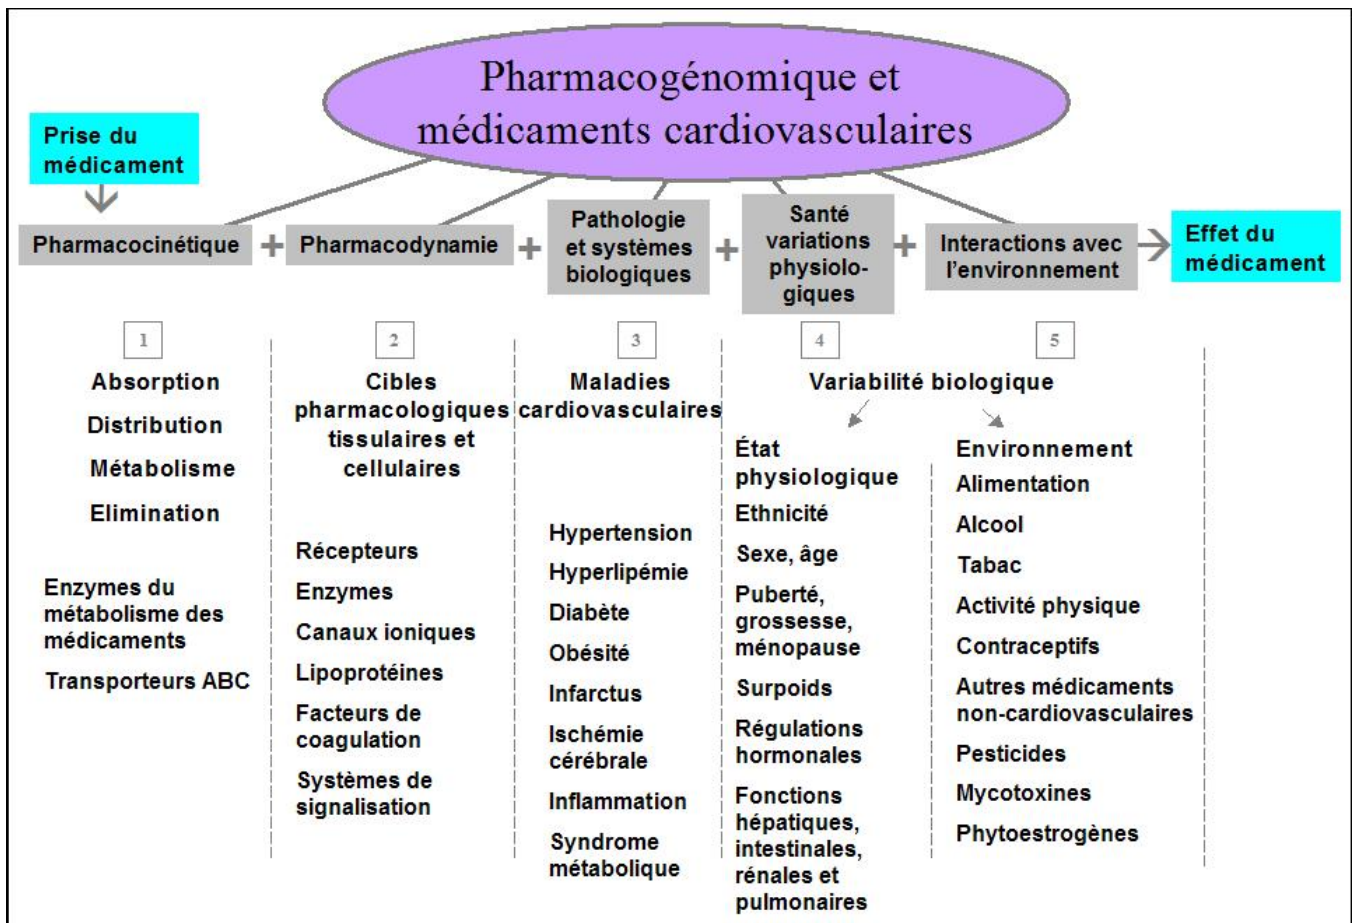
Pharmacogénomique et médicaments cardiovasculaires

Prise du médicament

Pharmacocinétique + Pharmacodynamie + Pathologie et systèmes biologiques + Santé variations physiologiques + Interactions avec l'environnement → Effet du médicament

1

Absorption

Distribution

Métabolisme

Elimination

Enzymes du métabolisme des médicaments

Transporteurs ABC

2

Cibles pharmacologiques tissulaires et cellulaires

Récepteurs

Enzymes

Canaux ioniques

Lipoprotéines

Facteurs de coagulation

Systèmes de signalisation

3

Maladies cardiovasculaires

Hypertension

Hyperlipémie

Diabète

Obésité

Infarctus

Ischémie cérébrale

Inflammation

Syndrome métabolique

4

5

Variabilité biologique

État physiologique

Ethnicité

Sexe, âge

Puberté, grossesse, ménopause

Surpoids

Régulations hormonales

Fonctions hépatiques, intestinales, rénales et pulmonaires

Environnement

Alimentation

Alcool

Tabac

Activité physique

Contraceptifs

Autres médicaments non-cardiovasculaires

Pesticides

Mycotoxines

Phytoestrogènes